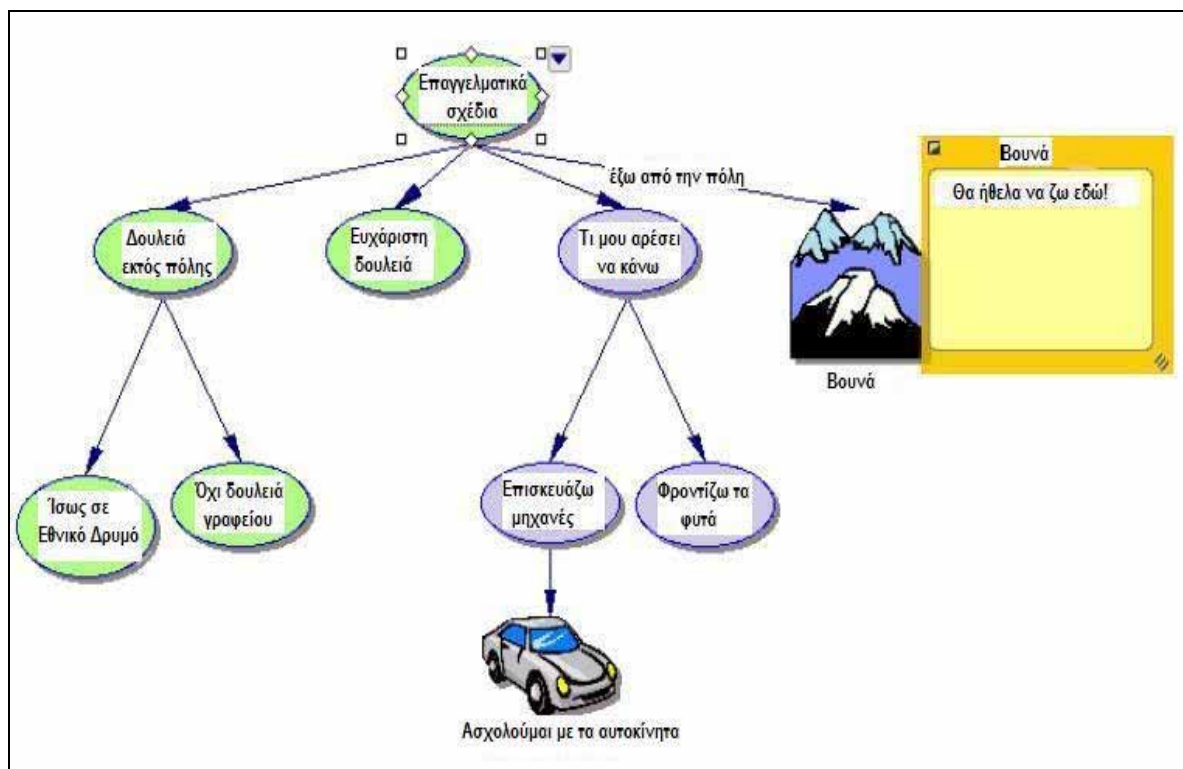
Επαγγελματικά σχέδια

έξω από την πόλη

Βουνά

Θα ήθελα να ζω εδώ!

Δουλειά εκτός πόλης

Ευχάριστη δουλειά

Τι μου αρέσει να κάνω

Βουνά

Ίσως σε Εθνικό Δρυμό

Όχι δουλειά γραφείου

Επισκευάζω μηχανές

Φροντίζω τα φυτά

Ασχολούμαι με τα αυτοκίνητα